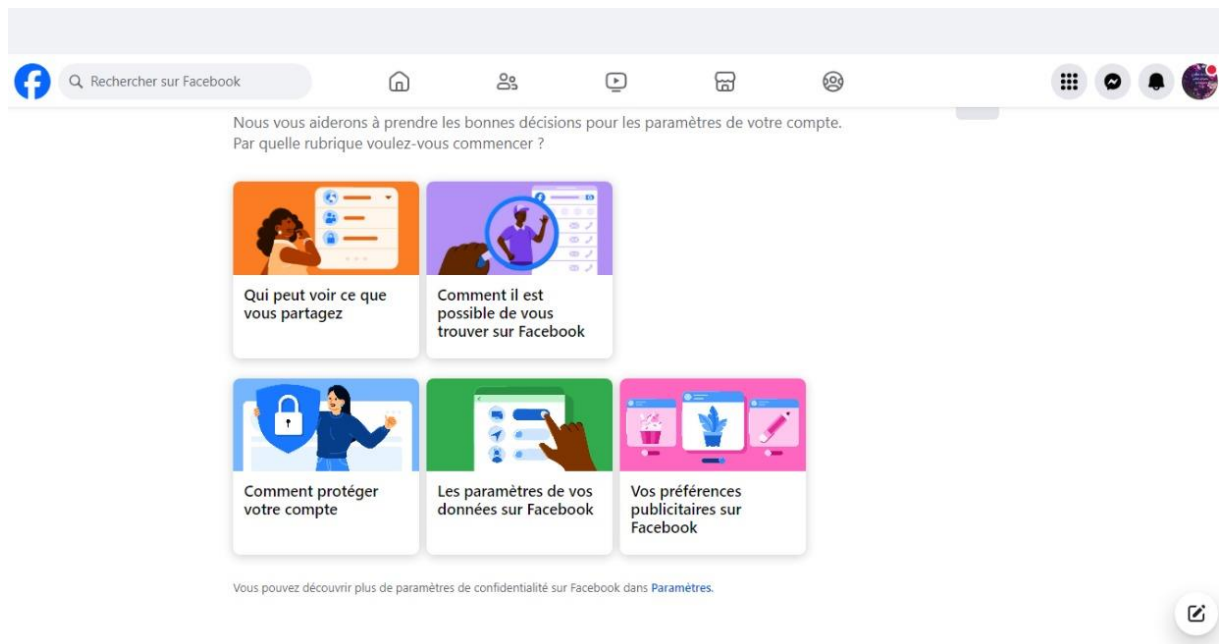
Rechercher sur Facebook

Nous vous aiderons à prendre les bonnes décisions pour les paramètres de votre compte. Par quelle rubrique voulez-vous commencer ?

Qui peut voir ce que vous partagez

Comment il est possible de vous trouver sur Facebook

Comment protéger votre compte

Les paramètres de vos données sur Facebook

Vos préférences publicitaires sur Facebook

Vous pouvez découvrir plus de paramètres de confidentialité sur Facebook dans Paramètres.